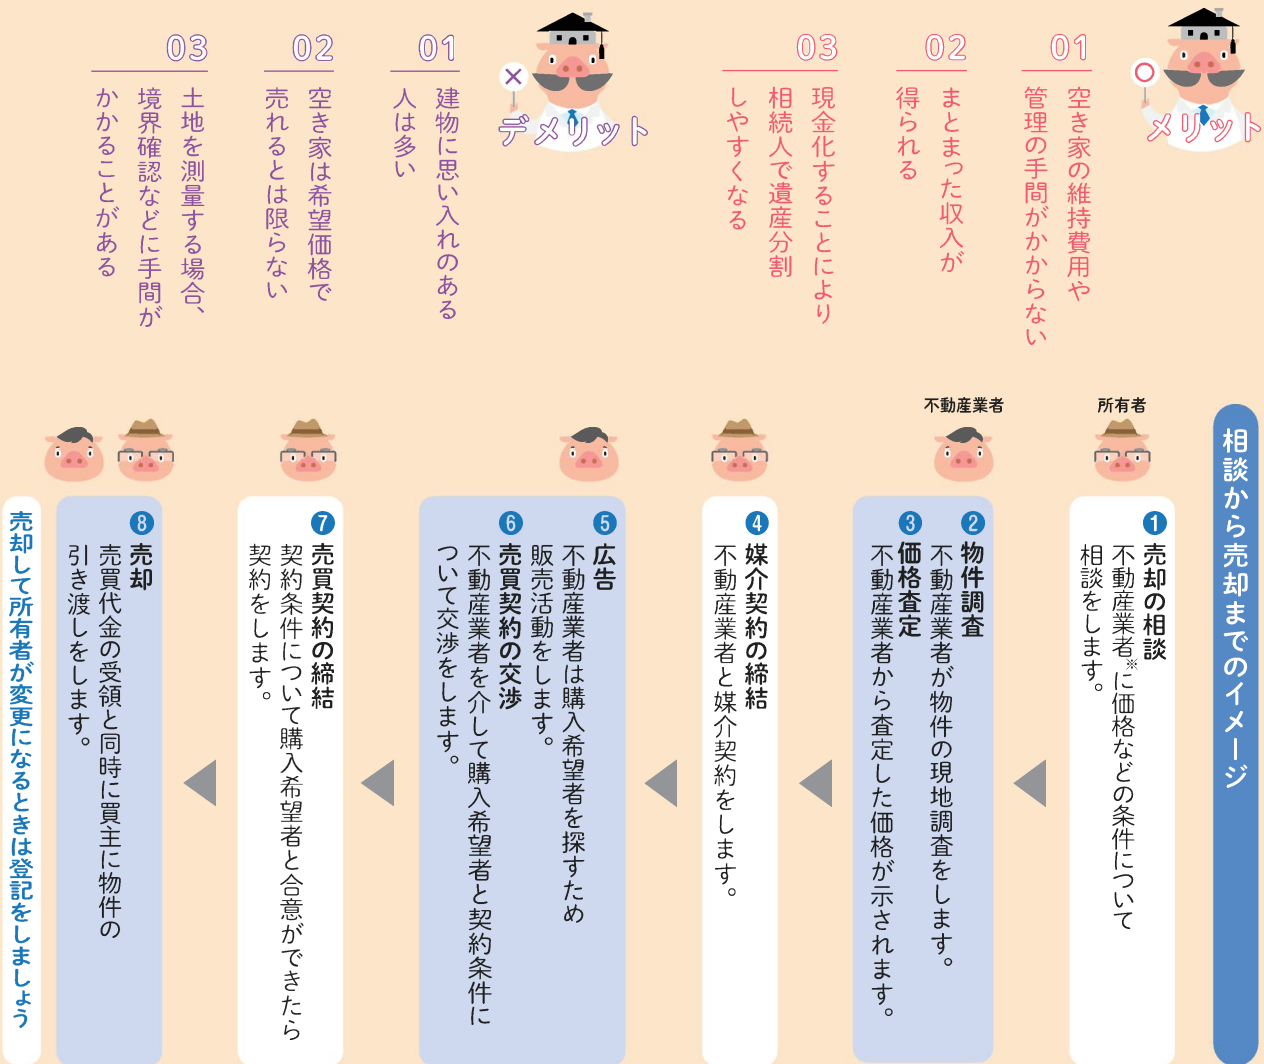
メリット

01
空き家の維持費用や管理の手間がかからない

02
まとまった収入が得られる

03
現金化することにより相続人で遺産分割しやすくなる

デメリット

01
建物に思い入れのある人は多い

02
空き家は希望価格で売れるとは限らない

03
土地を測量する場合、境界確認などに手間がかかることがある

相談から売却までのイメージ

所有者

不動産業者

❶ 売却の相談
不動産業者※に価格などの条件について相談をします。

❷ 物件調査
不動産業者が物件の現地調査をします。
❸ 価格査定
不動産業者から査定した価格が示されます。

❹ 媒介契約の締結
不動産業者と媒介契約をします。

❺ 広告
不動産業者は購入希望者を探すため販売活動をします。
❻ 売買契約の交渉
不動産業者を介して購入希望者と契約条件について交渉をします。

❼ 売買契約の締結
契約条件について購入希望者と合意ができたら契約をします。

❽ 売却
売買代金の受領と同時に買主に物件の引き渡しをします。

売却して所有者が変更になるときは登記をしましょう